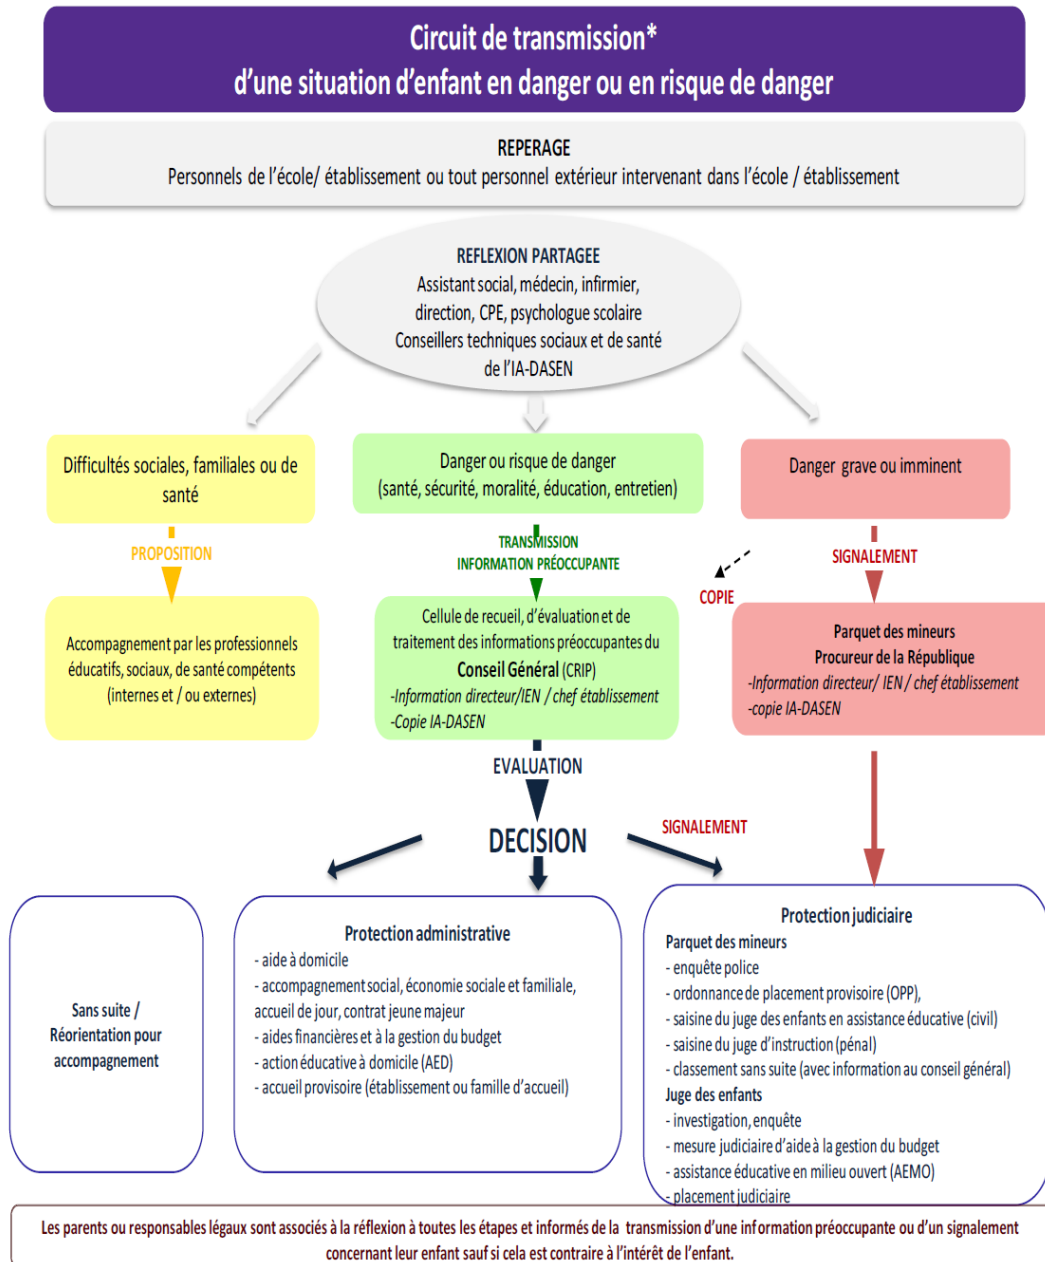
Circuit de transmission*
d'une situation d'enfant en danger ou en risque de danger

REPERAGE
Personnels de l'école/ établissement ou tout personnel extérieur intervenant dans l'école / établissement

REFLEXION PARTAGEE
Assistant social, médecin, infirmier, direction, CPE, psychologue scolaire
Conseillers techniques sociaux et de santé de l'IA-DASEN

Difficultés sociales, familiales ou de santé

PROPOSITION

Accompagnement par les professionnels éducatifs, sociaux, de santé compétents (internes et / ou externes)

Danger ou risque de danger
(santé, sécurité, moralité, éducation, entretien)

TRANSMISSION
INFORMATION PRÉOCCUPANTE

Cellule de recueil, d'évaluation et de traitement des informations préoccupantes du Conseil Général (CRIP)
-Information directeur/IEN / chef établissement
-Copie IA-DASEN

Danger grave ou imminent

SIGNALEMENT

COPIE

Parquet des mineurs
Procureur de la République
-Information directeur/ IEN / chef établissement
-copie IA-DASEN

EVALUATION

DECISION

SIGNALEMENT

Sans suite /
Réorientation pour accompagnement

Protection administrative
- aide à domicile
- accompagnement social, économie sociale et familiale, accueil de jour, contrat jeune majeur
- aides financières et à la gestion du budget
- action éducative à domicile (AED)
- accueil provisoire (établissement ou famille d'accueil)

Protection judiciaire
Parquet des mineurs
- enquête police
- ordonnance de placement provisoire (OPP),
- saisine du juge des enfants en assistance éducative (civil)
- saisine du juge d'instruction (pénal)
- classement sans suite (avec information au conseil général)
Juge des enfants
- investigation, enquête
- mesure judiciaire d'aide à la gestion du budget
- assistance éducative en milieu ouvert (AEMO)
- placement judiciaire

Les parents ou responsables légaux sont associés à la réflexion à toutes les étapes et informés de la transmission d'une information préoccupante ou d'un signalement concernant leur enfant sauf si cela est contraire à l'intérêt de l'enfant.